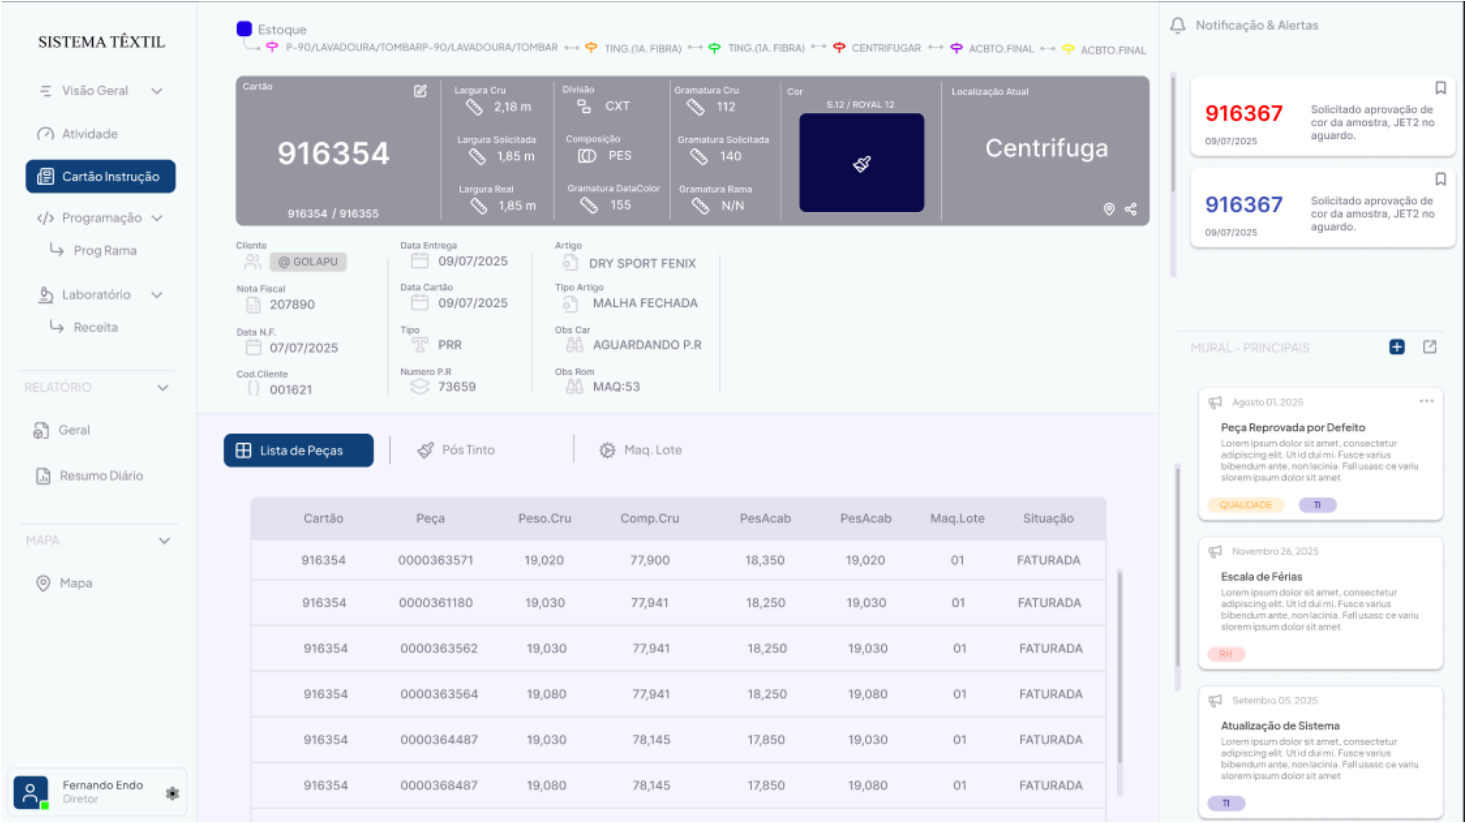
SISTEMA TÊXTIL

Visão Geral
Atividade
Cartão Instrução
Programação
Prog Rama
Laboratório
Receita
RELATÓRIO
Geral
Resumo Diário
MAPA
Mapa

Fernando Endo
Diretor

Estoque
P-90/LAVADOURA/TOMBARP-90/LAVADOURA/TOMBAR ⟷ TING.(IA. FIBRA) ⟷ TING.(IA. FIBRA) ⟷ CENTRIFUGAR ⟷ ACBTO.FINAL ⟷ ACBTO.FINAL

Cartão
916354
916354 / 916355

Largura Cru
2,18 m
Largura Solicitada
1,85 m
Largura Real
1,85 m

Divisão
CXT
Composição
PES
Gramatura DataColor
155

Gramatura Cru
112
Gramatura Solicitada
140
Gramatura Rama
N/N

Cor
S.12 / ROYAL 12

Localização Atual
Centrifuga

Cliente
@ GOLAPU
Nota Fiscal
207890
Data N.F.
07/07/2025
Cod.Cliente
001621

Data Entrega
09/07/2025
Data Cartão
09/07/2025
Tipo
PRR
Numero P.R
73659

Artigo
DRY SPORT FENIX
Tipo Artigo
MALHA FECHADA
Obs Car
AGUARDANDO P.R
Obs Rom
MAQ:53

Lista de Peças
Pós Tinto
Maq. Lote

| Cartão | Peça | Peso.Cru | Comp.Cru | PesAcab | PesAcab | Maq.Lote | Situação |
|---|---|---|---|---|---|---|---|
| 916354 | 0000363571 | 19,020 | 77,900 | 18,350 | 19,020 | 01 | FATURADA |
| 916354 | 0000361180 | 19,030 | 77,941 | 18,250 | 19,030 | 01 | FATURADA |
| 916354 | 0000363562 | 19,030 | 77,941 | 18,250 | 19,030 | 01 | FATURADA |
| 916354 | 0000363564 | 19,080 | 77,941 | 18,250 | 19,080 | 01 | FATURADA |
| 916354 | 0000364487 | 19,030 | 78,145 | 17,850 | 19,030 | 01 | FATURADA |
| 916354 | 0000368487 | 19,080 | 78,145 | 17,850 | 19,080 | 01 | FATURADA |

Notificação & Alertas

916367
09/07/2025
Solicitado aprovação de cor da amostra, JET2 no aguardo.

916367
09/07/2025
Solicitado aprovação de cor da amostra, JET2 no aguardo.

MURAL - PRINCIPAIS

Agosto 01, 2025
Peça Reprovada por Defeito
Lorem ipsum dolor sit amet, consectetur adipiscing elit. Ut id dui mi. Fusce varius bibendum ante, non lacinia. Fall usasc ce variu slorem ipsum dolor sit amet
QUALIDADE
TI

Novembro 26, 2025
Escala de Férias
Lorem ipsum dolor sit amet, consectetur adipiscing elit. Ut id dui mi. Fusce varius bibendum ante, non lacinia. Fall usasc ce variu slorem ipsum dolor sit amet
RH

Setembro 05, 2025
Atualização de Sistema
Lorem ipsum dolor sit amet, consectetur adipiscing elit. Ut id dui mi. Fusce varius bibendum ante, non lacinia. Fall usasc ce variu slorem ipsum dolor sit amet
TI